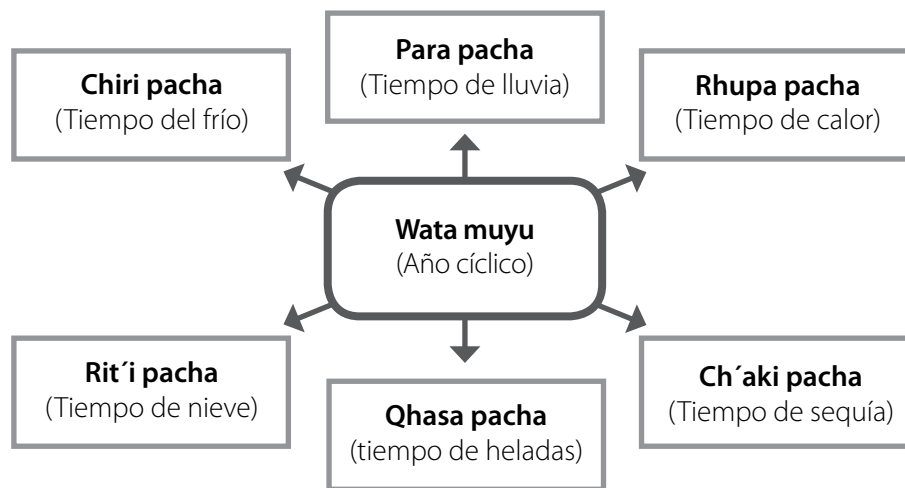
Para pacha
(Tiempo de lluvia)

Chiri pacha
(Tiempo del frío)

Rhupa pacha
(Tiempo de calor)

Wata muyu
(Año cíclico)

Rit´i pacha
(Tiempo de nieve)

Qhasa pacha
(tiempo de heladas)

Ch´aki pacha
(Tiempo de sequía)